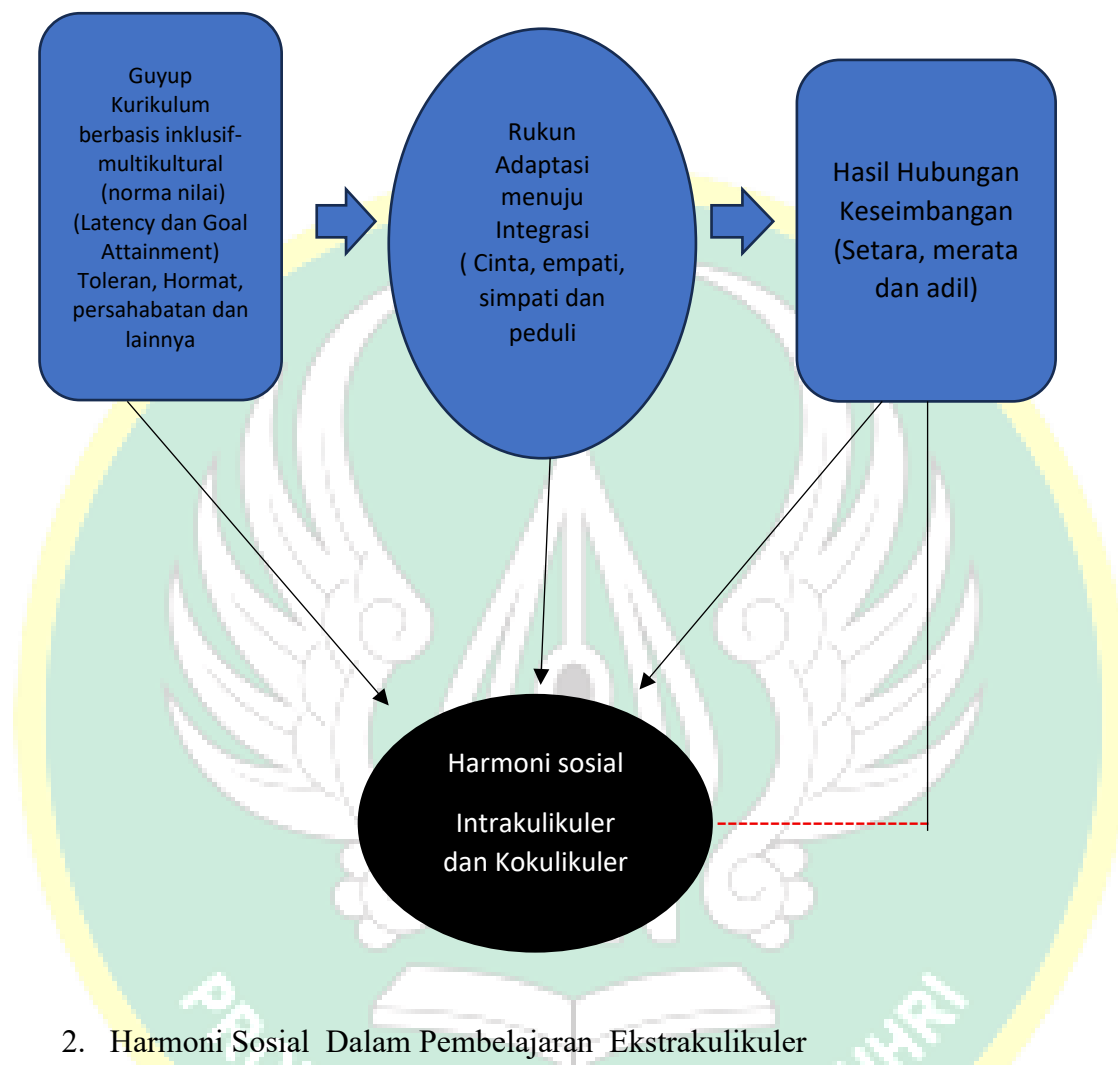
Guyup
Kurikulum berbasis inklusif-multikultural (norma nilai) (Latency dan Goal Attainment) Toleran, Hormat, persahabatan dan lainnya

Rukun
Adaptasi menuju Integrasi ( Cinta, empati, simpati dan peduli

Hasil Hubungan Keseimbangan (Setara, merata dan adil)

Harmoni sosial

Intrakulikuler dan Kokulikuler

2. Harmoni Sosial Dalam Pembelajaran Ekstrakulikuler